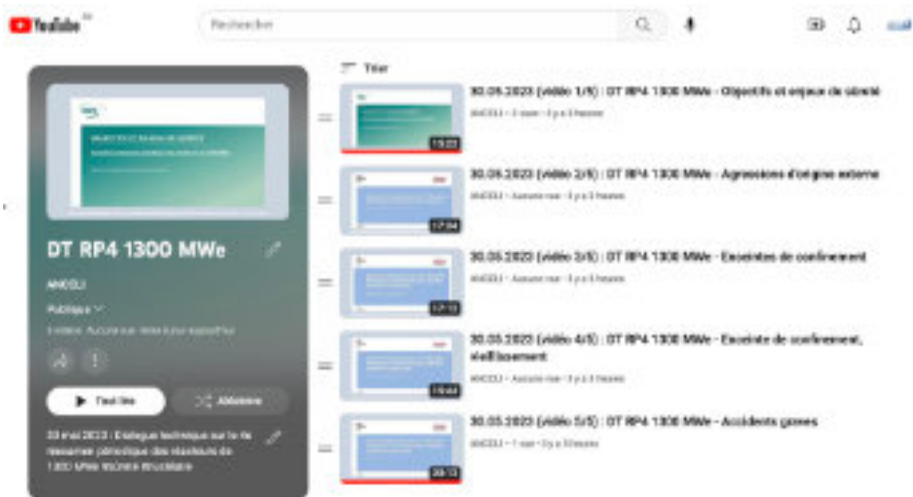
YouTube FR

Rechercher

Trier

DT RP4 1300 MWe

ANCCLI

Publique

5 vidéos Aucune vue Mise à jour aujourd'hui

Tout lire

Aléatoire

30 mai 2023 : Dialogue technique sur le 4e réexamen périodique des réacteurs de 1300 MWe tronche structure

30.05.2023 (vidéo 1/5) : DT RP4 1300 MWe - Objectifs et enjeux de sûreté
ANCCLI • 3 vues • il y a 5 heures
15:22

30.05.2023 (vidéo 2/5) : DT RP4 1300 MWe - Agressions d'origine externe
ANCCLI • Aucune vue • il y a 5 heures
17:04

30.05.2023 (vidéo 3/5) : DT RP4 1300 MWe - Enceintes de confinement
ANCCLI • Aucune vue • il y a 5 heures
17:13

30.05.2023 (vidéo 4/5) : DT RP4 1300 MWe - Enceinte de confinement, vieillissement
ANCCLI • Aucune vue • il y a 5 heures
19:44

30.05.2023 (vidéo 5/5) : DT RP4 1300 MWe - Accidents graves
ANCCLI • 1 vue • il y a 5 heures
20:13